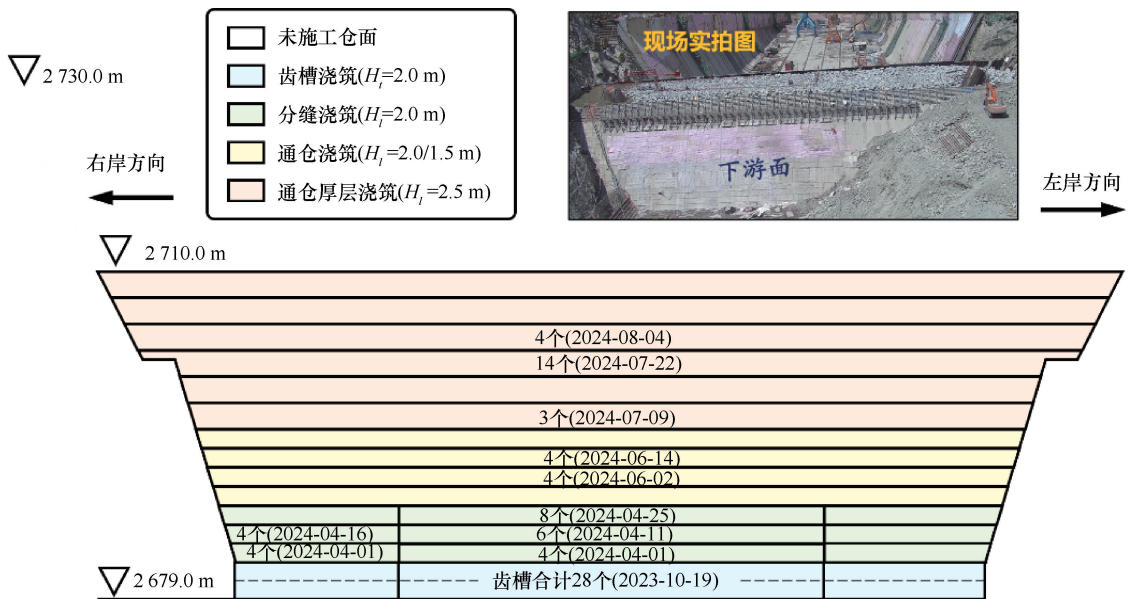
未施工仓面
齿槽浇筑($H_l$=2.0 m)
分缝浇筑($H_l$=2.0 m)
通仓浇筑($H_l$=2.0/1.5 m)
通仓厚层浇筑($H_l$=2.5 m)

现场实拍图
下游面

2 730.0 m
右岸方向
左岸方向
2 710.0 m

4个(2024-08-04)
14个(2024-07-22)
3个(2024-07-09)
4个(2024-06-14)
4个(2024-06-02)
8个(2024-04-25)
4个(2024-04-16)
6个(2024-04-11)
4个(2024-04-01)
4个(2024-04-01)
2 679.0 m
齿槽合计28个(2023-10-19)